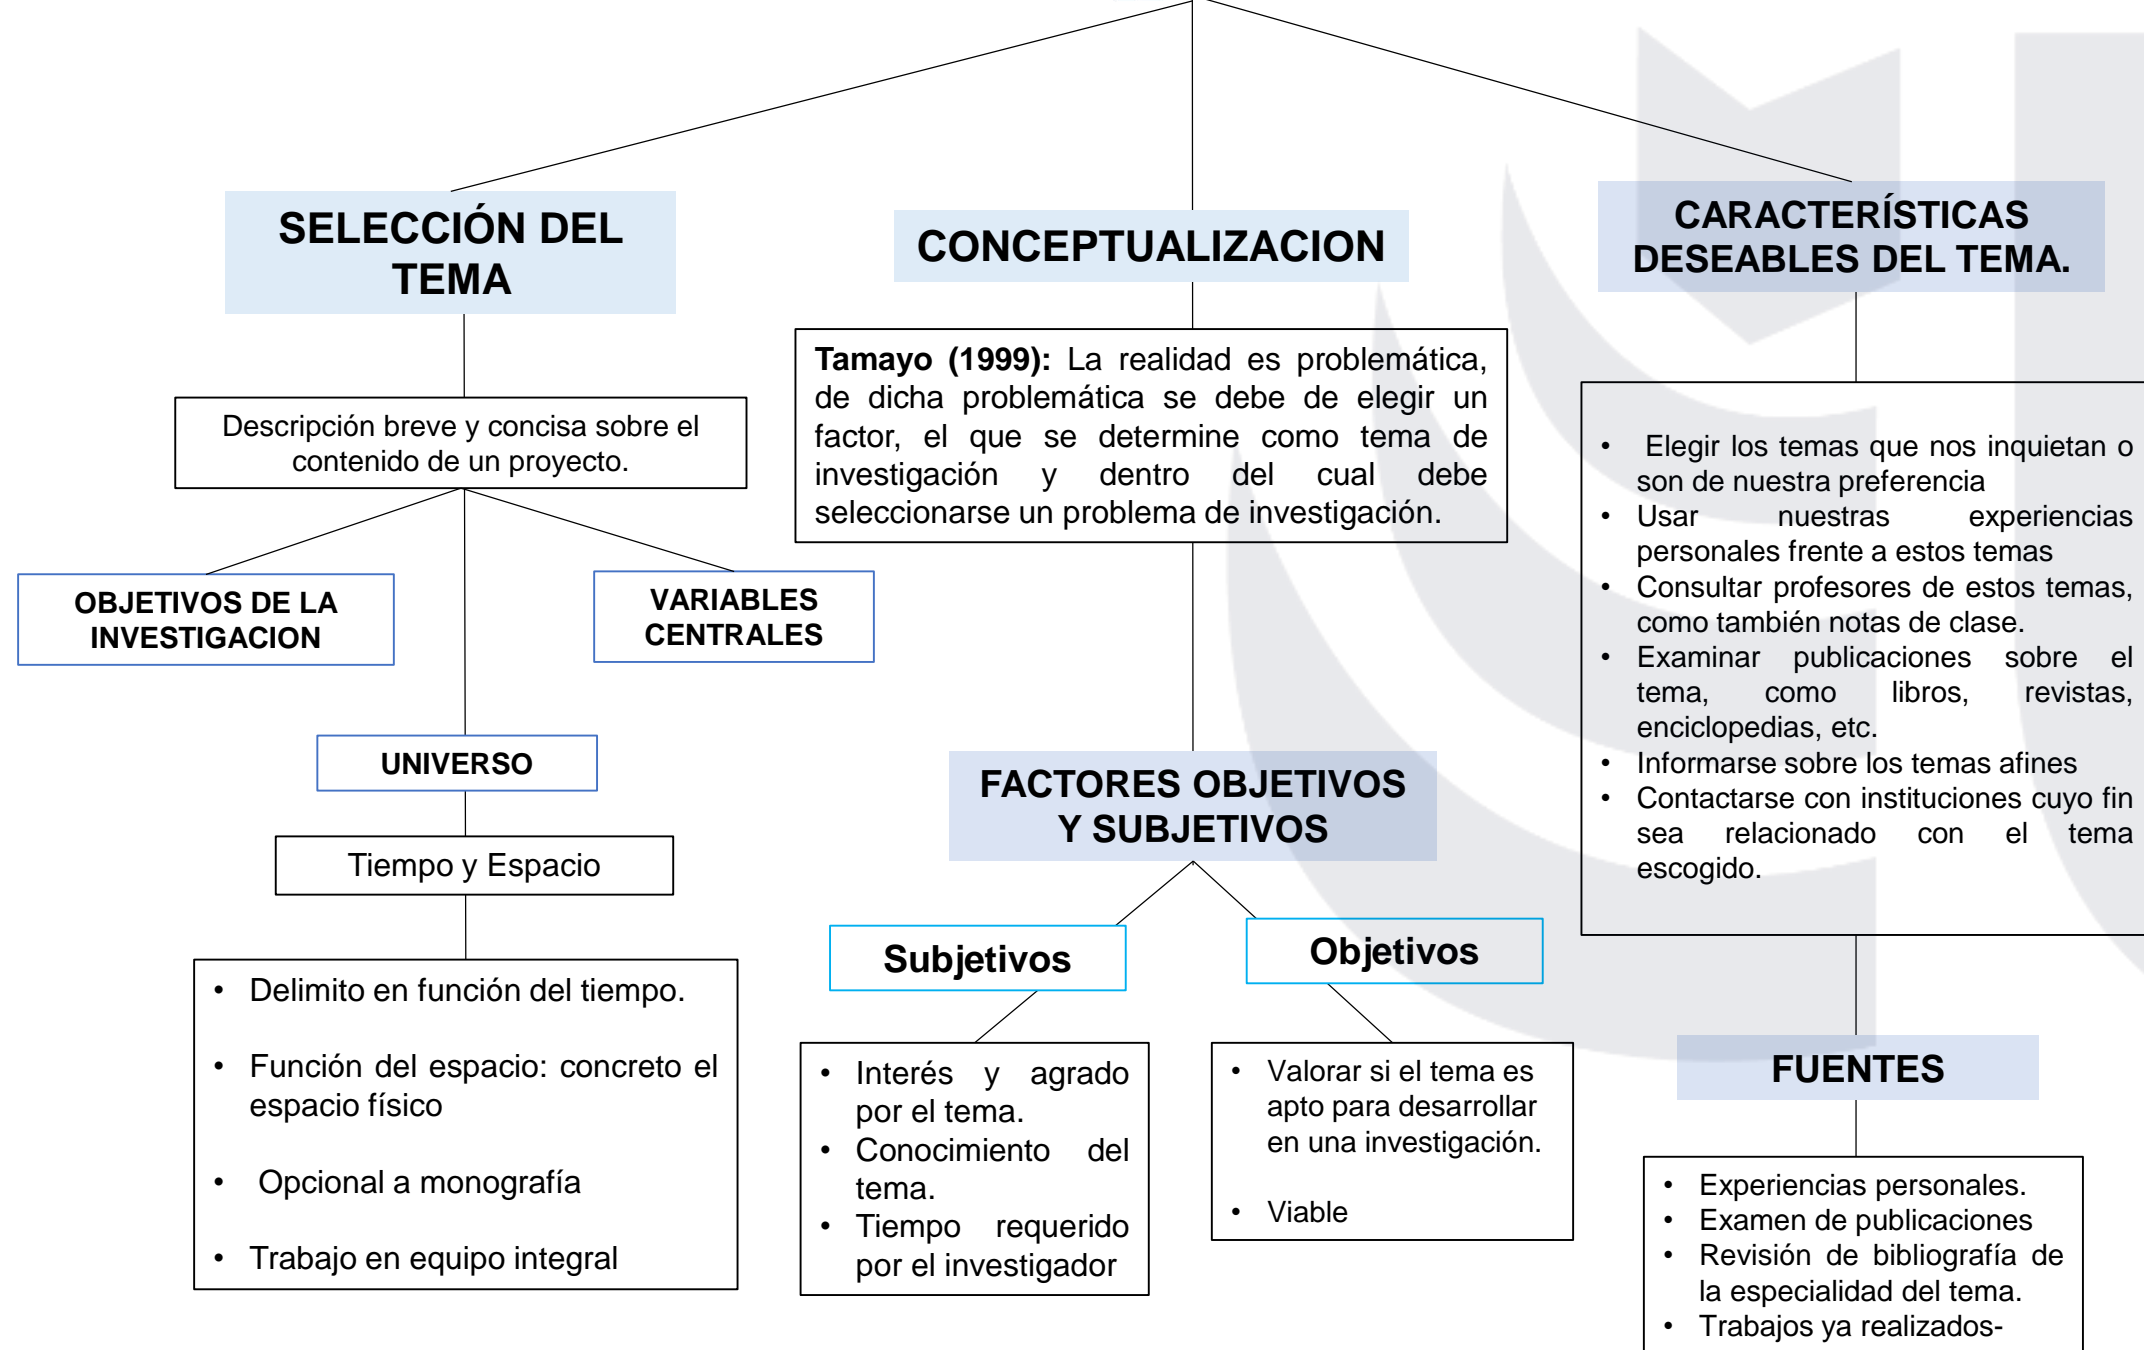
SELECCIÓN DEL TEMA

Descripción breve y concisa sobre el contenido de un proyecto.

OBJETIVOS DE LA INVESTIGACION

VARIABLES CENTRALES

UNIVERSO

Tiempo y Espacio

- Delimito en función del tiempo.
- Función del espacio: concreto el espacio físico
- Opcional a monografía
- Trabajo en equipo integral

CONCEPTUALIZACION

**Tamayo (1999):** La realidad es problemática, de dicha problemática se debe de elegir un factor, el que se determine como tema de investigación y dentro del cual debe seleccionarse un problema de investigación.

FACTORES OBJETIVOS Y SUBJETIVOS

Subjetivos

- Interés y agrado por el tema.
- Conocimiento del tema.
- Tiempo requerido por el investigador

Objetivos

- Valorar si el tema es apto para desarrollar en una investigación.
- Viable

CARACTERÍSTICAS DESEABLES DEL TEMA.

- Elegir los temas que nos inquietan o son de nuestra preferencia
- Usar nuestras experiencias personales frente a estos temas
- Consultar profesores de estos temas, como también notas de clase.
- Examinar publicaciones sobre el tema, como libros, revistas, enciclopedias, etc.
- Informarse sobre los temas afines
- Contactarse con instituciones cuyo fin sea relacionado con el tema escogido.

FUENTES

- Experiencias personales.
- Examen de publicaciones
- Revisión de bibliografía de la especialidad del tema.
- Trabajos ya realizados-